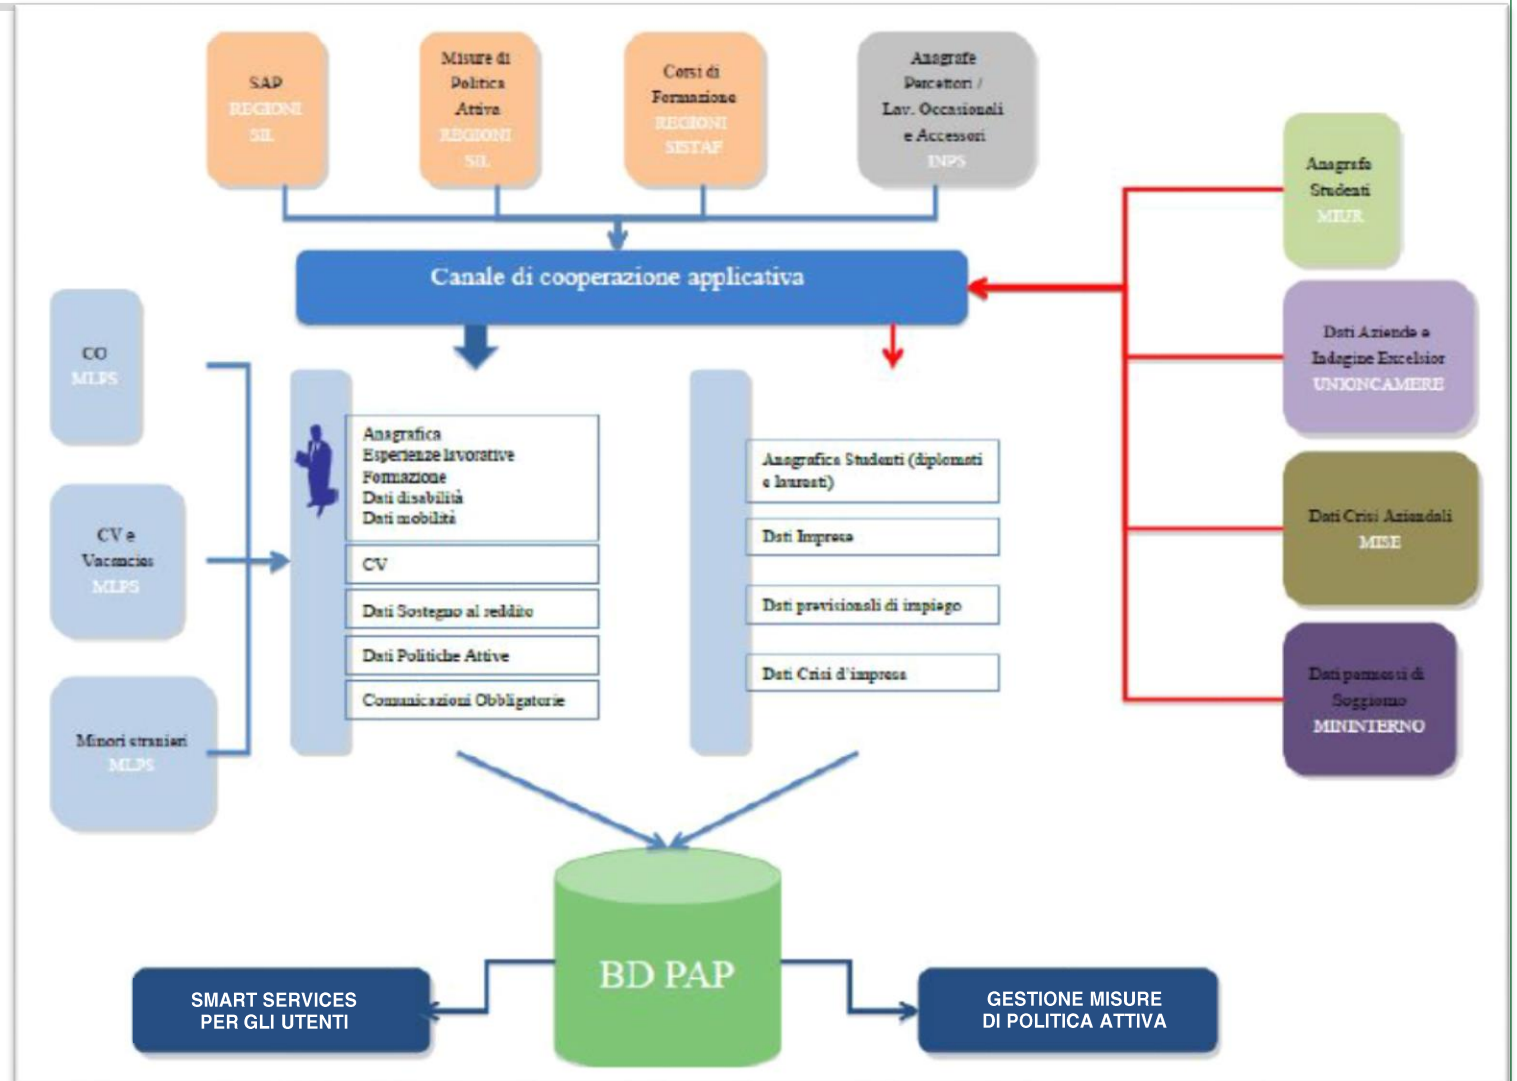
SAP
REGIONI
SIL

Misure di
Politica
Attiva
REGIONI
SIL

Corsi di
Formazione
REGIONI
SISTAF

Anagrafe
Percettori /
Lav. Occasionali
e Accessori
INPS

Anagrafe
Studenti
MIUR

Canale di cooperazione applicativa

Dati Aziende e
Indagine Excelsior
UNIONCAMERE

CO
MLPS

CV e
Vacancies
MLPS

Minori stranieri
MLPS

Anagrafica
Esperienze lavorative
Formazione
Dati disabilità
Dati mobilità

CV

Dati Sostegno al reddito

Dati Politiche Attive

Comunicazioni Obbligatorie

Anagrafica Studenti (diplomati e laureati)

Dati Impresa

Dati previsionali di impiego

Dati Crisi d'impresa

Dati Crisi Aziendali
MISE

Dati permessi di
Soggiorno
MININTERNO

BD PAP

SMART SERVICES
PER GLI UTENTI

GESTIONE MISURE
DI POLITICA ATTIVA